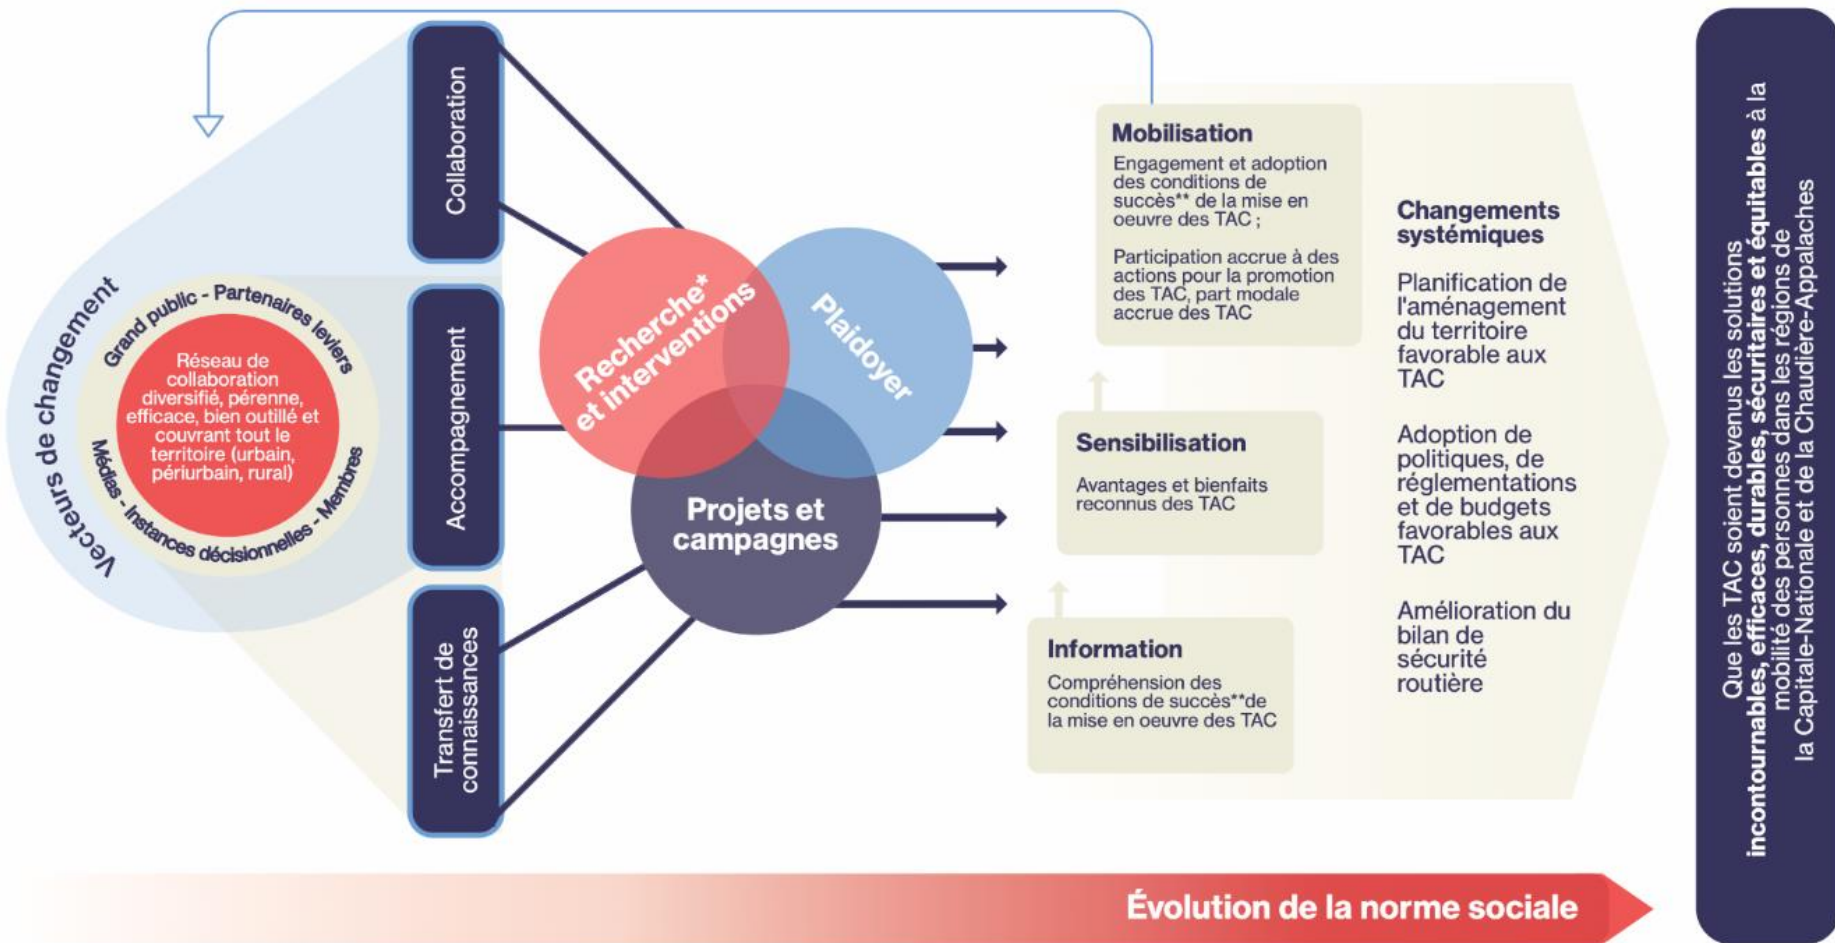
Vecteurs de changement

Grand public - Partenaires leviers

Réseau de collaboration diversifié, pérenne, efficace, bien outillé et couvrant tout le territoire (urbain, périurbain, rural)

Médias - Instances décisionnelles - Membres

Collaboration

Accompagnement

Transfert de connaissances

Recherche* et interventions

Plaidoyer

Projets et campagnes

Mobilisation

Engagement et adoption des conditions de succès** de la mise en oeuvre des TAC ;

Participation accrue à des actions pour la promotion des TAC, part modale accrue des TAC

Sensibilisation

Avantages et bienfaits reconnus des TAC

Information

Compréhension des conditions de succès**de la mise en oeuvre des TAC

Changements systémiques

Planification de l'aménagement du territoire favorable aux TAC

Adoption de politiques, de réglementations et de budgets favorables aux TAC

Amélioration du bilan de sécurité routière

Que les TAC soient devenus les solutions incontournables, efficaces, durables, sécuritaires et équitables à la mobilité des personnes dans les régions de la Capitale-Nationale et de la Chaudière-Appalaches

Évolution de la norme sociale